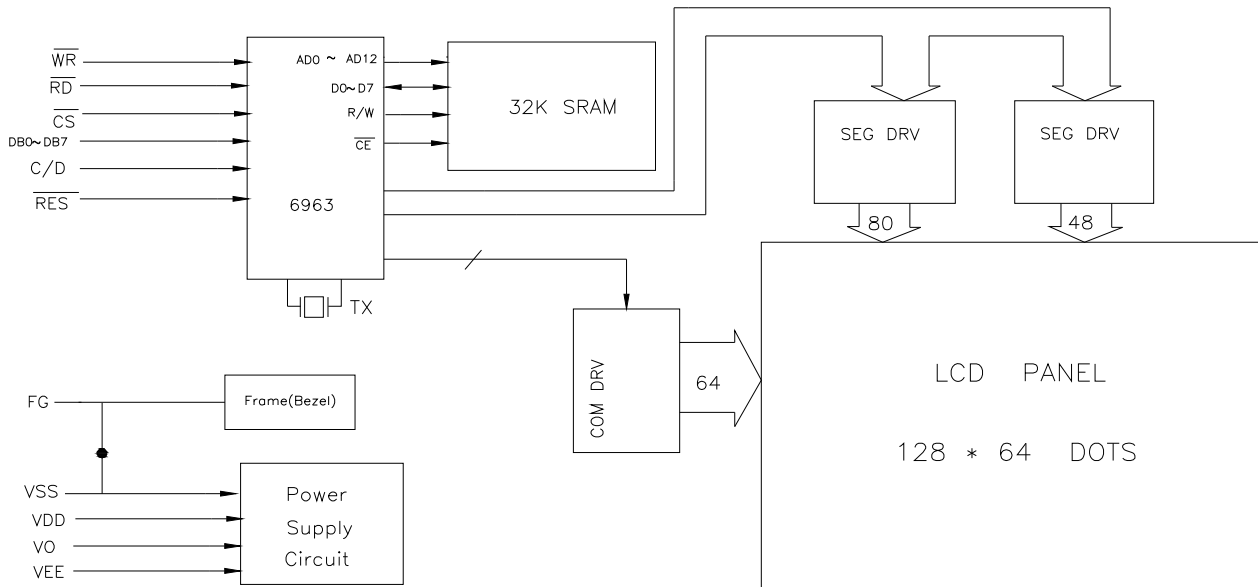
$\overline{WR}$
$\overline{RD}$
$\overline{CS}$
DB0~DB7
C/D
$\overline{RES}$

AD0 ~ AD12
D0~D7
R/W
$\overline{CE}$
6963

TX

32K SRAM

SEG DRV
SEG DRV
80
48

COM DRV
64

LCD PANEL
128 * 64 DOTS

FG
Frame(Bezel)

VSS
VDD
VO
VEE
Power Supply Circuit